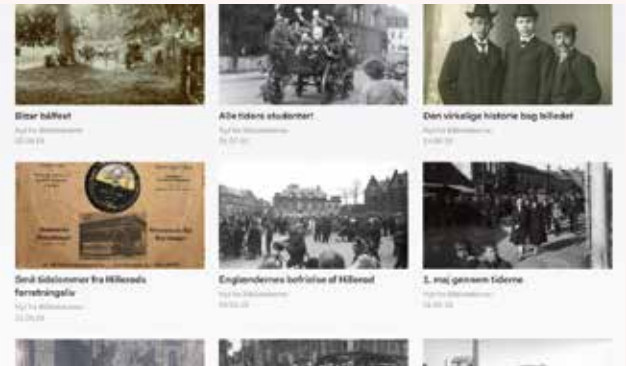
Bitter bålfest
Nyt fra Bibliotekerne
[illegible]

Alle tiders studenter!
Nyt fra Bibliotekerne
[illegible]

Den virkelige historie bag billedet
Nyt fra Bibliotekerne
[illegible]

Små tidslommer fra Hillerøds forretningsliv
Nyt fra Bibliotekerne
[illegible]

Englændernes befrielse af Hillerød
Nyt fra Bibliotekerne
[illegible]

1. maj gennem tiderne
Nyt fra Bibliotekerne
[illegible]